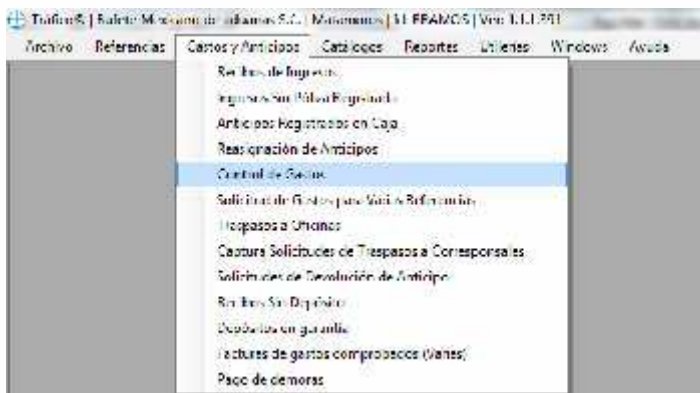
Tráfico | Bufete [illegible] | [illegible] | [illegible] | Ver 1.1.1.251

Archivo Referencias Gastos y Anticipos Catálogos Reportes Utilerías Windows Ayuda

Recibos de Ingresos
Ingresos Sin Póliza Registrada
Anticipos Registrados en Caja
Reasignación de Anticipos
Control de Gastos
Solicitud de Gastos para Varias Referencias
Traspasos a Oficinas
Captura Solicitudes de Traspasos a Corresponsales
Solicitudes de Devolución de Anticipo
Recibos Sin Depósito
Depósitos en garantía
Facturas de gastos comprobados (Vales)
Pago de demoras